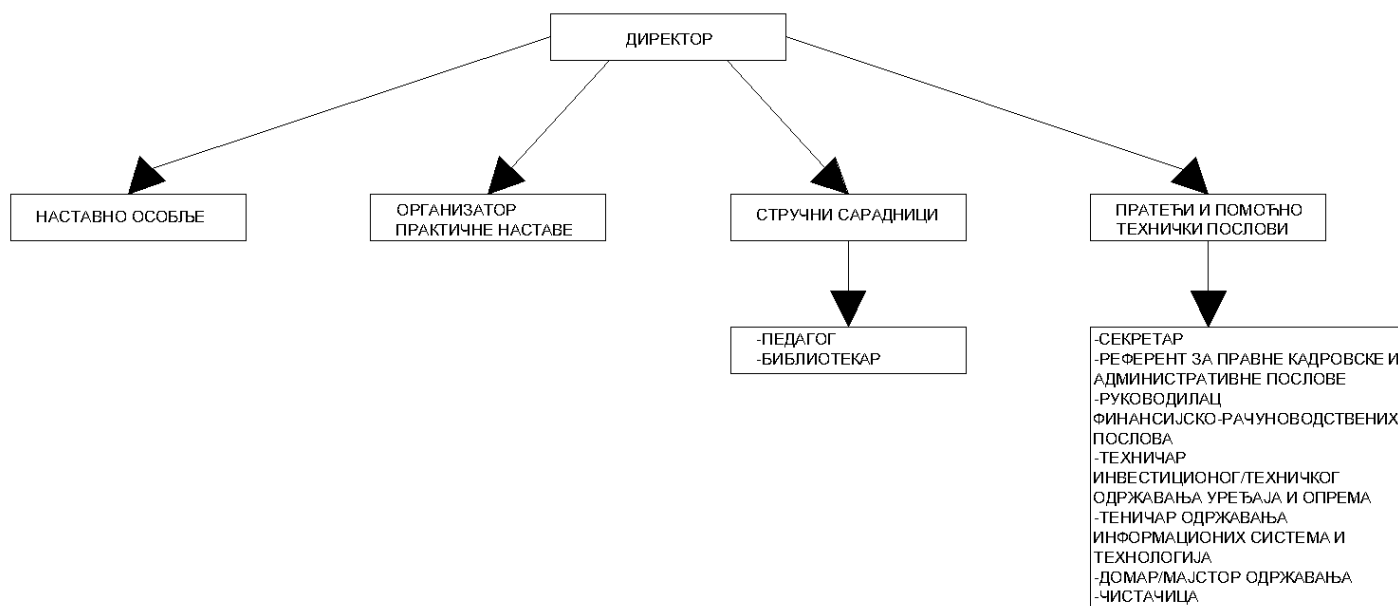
ДИРЕКТОР

НАСТАВНО ОСОБЉЕ

ОРГАНИЗАТОР ПРАКТИЧНЕ НАСТАВЕ

СТРУЧНИ САРАДНИЦИ

-ПЕДАГОГ
-БИБЛИОТЕКАР

ПРАТЕЋИ И ПОМОЋНО ТЕХНИЧКИ ПОСЛОВИ

-СЕКРЕТАР
-РЕФЕРЕНТ ЗА ПРАВНЕ КАДРОВСКЕ И АДМИНИСТРАТИВНЕ ПОСЛОВЕ
-РУКОВОДИЛАЦ ФИНАНСИЈСКО-РАЧУНОВОДСТВЕНИХ ПОСЛОВА
-ТЕХНИЧАР ИНВЕСТИЦИОНОГ/ТЕХНИЧКОГ ОДРЖАВАЊА УРЕЂАЈА И ОПРЕМА
-ТЕНИЧАР ОДРЖАВАЊА ИНФОРМАЦИОНИХ СИСТЕМА И ТЕХНОЛОГИЈА
-ДОМАР/МАЈСТОР ОДРЖАВАЊА
-ЧИСТАЧИЦА